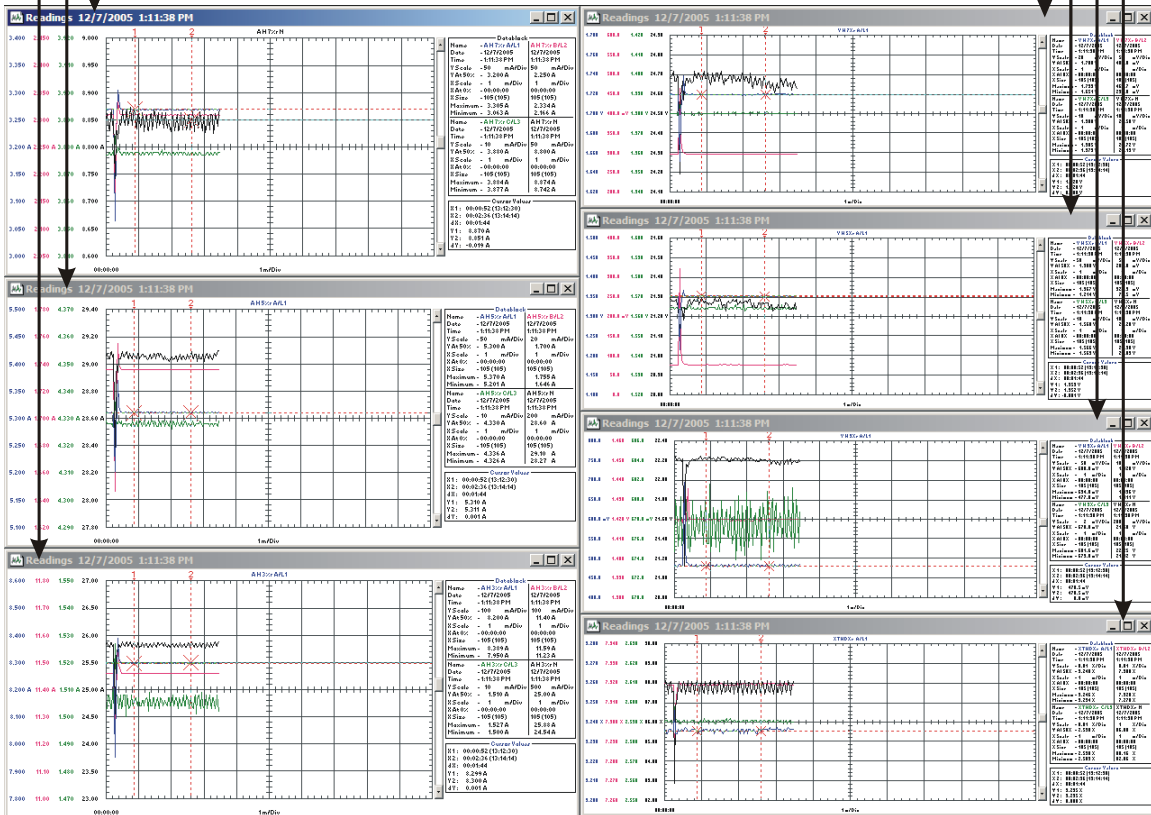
Readings 12/7/2005 1:11:38 PM

AH7:r N

| 3.400 | 2.450 | 3.500 | 9.000 |
|---|---|---|---|
| 3.350 | 2.400 | 3.450 | 8.950 |
| 3.300 | 2.350 | 3.400 | 8.900 |
| 3.250 | 2.300 | 3.350 | 8.850 |
| 3.200 A | 2.250 A | 3.300 A | 8.800 A |
| 3.150 | 2.200 | 3.250 | 8.750 |
| 3.100 | 2.150 | 3.200 | 8.700 |
| 3.050 | 2.100 | 3.150 | 8.650 |
| 3.000 | 2.050 | 3.100 | 8.600 |

00:00:00 1m/Div

Datablock

| Name | - AH7:r A/L1 | AH7:r B/L2 |
|---|---|---|
| Date | - 12/7/2005 | 12/7/2005 |
| Time | - 1:11:38 PM | 1:11:38 PM |
| YScale | - 50 mA/Div | 50 mA/Div |
| YAt50% | - 3.200 A | 2.250 A |
| XScale | - 1 m/Div | 1 m/Div |
| XAt0% | - 00:00:00 | 00:00:00 |
| XSize | - 105 (105) | 105 (105) |
| Maximum | - 3.305 A | 2.334 A |
| Minimum | - 3.063 A | 2.144 A |

| Name | - AH7:r C/L3 | AH7:r N |
|---|---|---|
| Date | - 12/7/2005 | 12/7/2005 |
| Time | - 1:11:38 PM | 1:11:38 PM |
| YScale | - 10 mA/Div | 50 mA/Div |
| YAt50% | - 3.300 A | 8.800 A |
| XScale | - 1 m/Div | 1 m/Div |
| XAt0% | - 00:00:00 | 00:00:00 |
| XSize | - 105 (105) | 105 (105) |
| Maximum | - 3.804 A | 8.874 A |
| Minimum | - 3.377 A | 8.742 A |

Cursor Values
X1: 00:00:52 (13:12:30)
X2: 00:02:34 (13:14:14)
dX: 00:01:44
Y1: 8.870 A
Y2: 8.851 A
dY: -0.019 A

Readings 12/7/2005 1:11:38 PM

AH5:r A/L1

| 5.500 | 1.280 | 4.370 | 29.40 |
|---|---|---|---|
| 5.450 | 1.260 | 4.360 | 29.20 |
| 5.400 | 1.240 | 4.350 | 29.00 |
| 5.350 | 1.220 | 4.340 | 28.80 |
| 5.300 A | 1.700 A | 4.330 A | 28.60 A |
| 5.250 | 1.680 | 4.320 | 28.40 |
| 5.200 | 1.660 | 4.310 | 28.20 |
| 5.150 | 1.640 | 4.300 | 28.00 |
| 5.100 | 1.620 | 4.290 | 27.80 |

1m/Div

Datablock

| Name | - AH5:r A/L1 | AH5:r B/L2 |
|---|---|---|
| Date | - 12/7/2005 | 12/7/2005 |
| Time | - 1:11:38 PM | 1:11:38 PM |
| YScale | - 50 mA/Div | 20 mA/Div |
| YAt50% | - 5.300 A | 1.700 A |
| XScale | - 1 m/Div | 1 m/Div |
| XAt0% | - 00:00:00 | 00:00:00 |
| XSize | - 105 (105) | 105 (105) |
| Maximum | - 5.370 A | 1.755 A |
| Minimum | - 5.281 A | 1.646 A |

| Name | - AH5:r C/L3 | AH5:r N |
|---|---|---|
| Date | - 12/7/2005 | 12/7/2005 |
| Time | - 1:11:38 PM | 1:11:38 PM |
| YScale | - 10 mA/Div | 200 mA/Div |
| YAt50% | - 4.330 A | 28.60 A |
| XScale | - 1 m/Div | 1 m/Div |
| XAt0% | - 00:00:00 | 00:00:00 |
| XSize | - 105 (105) | 105 (105) |
| Maximum | - 4.334 A | 29.10 A |
| Minimum | - 4.326 A | 28.27 A |

Cursor Values
X1: 00:00:52 (13:12:30)
X2: 00:02:34 (13:14:14)
dX: 00:01:44
Y1: 5.310 A
Y2: 5.311 A
dY: 0.001 A

Readings 12/7/2005 1:11:38 PM

AH3:r A/L1

| 8.600 | 11.80 | 1.550 | 27.00 |
|---|---|---|---|
| 8.500 | 11.70 | 1.540 | 26.50 |
| 8.400 | 11.60 | 1.530 | 26.00 |
| 8.300 | 11.50 | 1.520 | 25.50 |
| 8.200 A | 11.40 A | 1.510 A | 25.00 A |
| 8.100 | 11.30 | 1.500 | 24.50 |
| 8.000 | 11.20 | 1.490 | 24.00 |
| 7.900 | 11.10 | 1.480 | 23.50 |
| 7.800 | 11.00 | 1.470 | 23.00 |

00:00:00 1m/Div

Datablock

| Name | - AH3:r A/L1 | AH3:r B/L2 |
|---|---|---|
| Date | - 12/7/2005 | 12/7/2005 |
| Time | - 1:11:38 PM | 1:11:38 PM |
| YScale | - 100 mA/Div | 100 mA/Div |
| YAt50% | - 8.200 A | 11.40 A |
| XScale | - 1 m/Div | 1 m/Div |
| XAt0% | - 00:00:00 | 00:00:00 |
| XSize | - 105 (105) | 105 (105) |
| Maximum | - 8.385 A | 11.59 A |
| Minimum | - 7.950 A | 11.23 A |

| Name | - AH3:r C/L3 | AH3:r N |
|---|---|---|
| Date | - 12/7/2005 | 12/7/2005 |
| Time | - 1:11:38 PM | 1:11:38 PM |
| YScale | - 10 mA/Div | 500 mA/Div |
| YAt50% | - 1.510 A | 25.00 A |
| XScale | - 1 m/Div | 1 m/Div |
| XAt0% | - 00:00:00 | 00:00:00 |
| XSize | - 105 (105) | 105 (105) |
| Maximum | - 1.527 A | 25.08 A |
| Minimum | - 1.500 A | 24.94 A |

Cursor Values
X1: 00:00:52 (13:12:30)
X2: 00:02:34 (13:14:14)
dX: 00:01:44
Y1: 8.299 A
Y2: 8.300 A
dY: 0.001 A

Readings 12/7/2005 1:11:38 PM

VH7:r A/L1

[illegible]

Readings 12/7/2005 1:11:38 PM

VH5:r A/L1

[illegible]

Readings 12/7/2005 1:11:38 PM

VH3:r A/L1

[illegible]

Readings 12/7/2005 1:11:38 PM

STHD:r A/L1

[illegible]